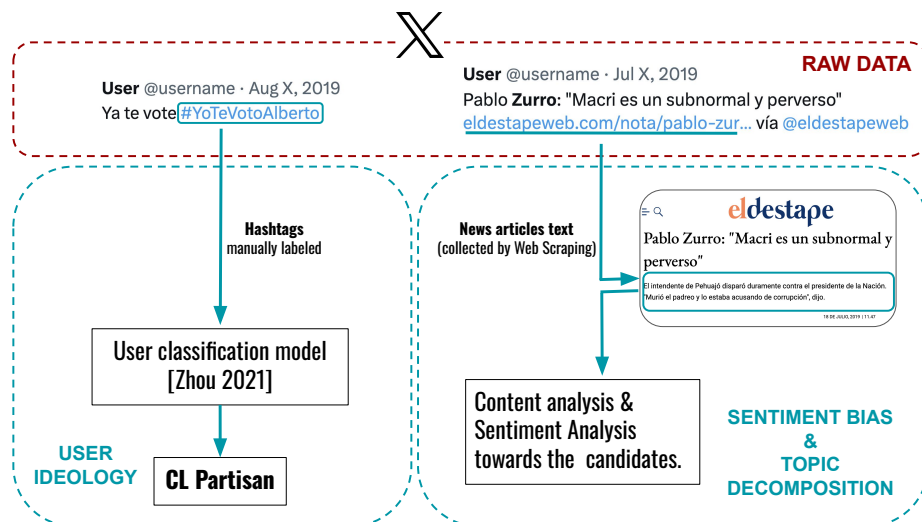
X

RAW DATA

User @username · Aug X, 2019
Ya te vote #YoTeVotoAlberto

User @username · Jul X, 2019
Pablo Zurro: "Macri es un subnormal y perverso"
eldestapeweb.com/nota/pablo-zur... vía @eldestapeweb

Hashtags
manually labeled

News articles text
(collected by Web Scraping)

eldestape
Pablo Zurro: "Macri es un subnormal y perverso"
El intendente de Pehuajó disparó duramente contra el presidente de la Nación. "Murió el padreo y lo estaba acusando de corrupción", dijo.
18 DE JULIO, 2019 | 11:47

User classification model
[Zhou 2021]

USER
IDEOLOGY

CL Partisan

Content analysis &
Sentiment Analysis
towards the candidates.

SENTIMENT BIAS
&
TOPIC
DECOMPOSITION